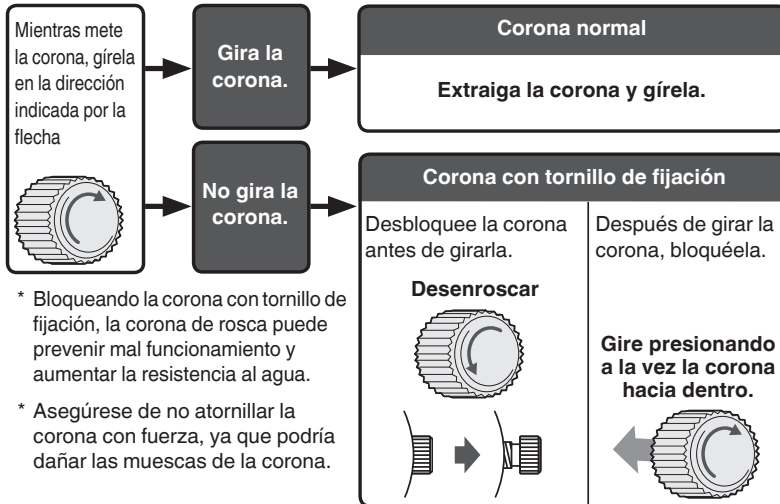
Mientras mete la corona, gírela en la dirección indicada por la flecha

Gira la corona.

Corona normal

Extraiga la corona y gírela.

No gira la corona.

Corona con tornillo de fijación

Desbloquee la corona antes de girarla.

Desenroscar

Después de girar la corona, bloquéela.

Gire presionando a la vez la corona hacia dentro.

* Bloqueando la corona con tornillo de fijación, la corona de rosca puede prevenir mal funcionamiento y aumentar la resistencia al agua.

* Asegúrese de no atornillar la corona con fuerza, ya que podría dañar las muescas de la corona.